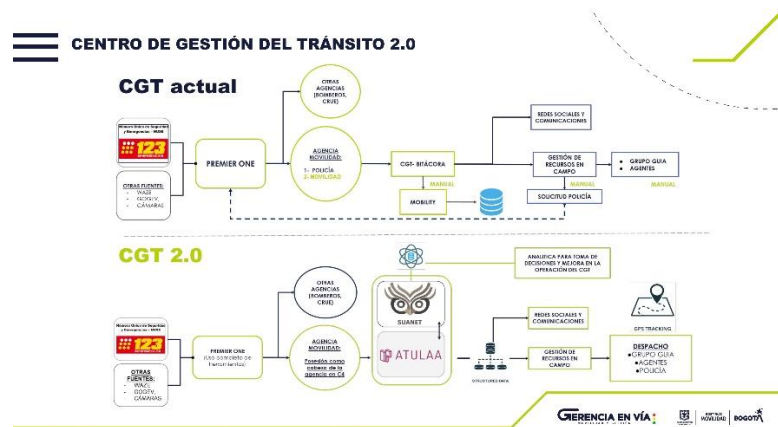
CENTRO DE GESTIÓN DEL TRÁNSITO 2.0

CGT actual

Número Único de Seguridad y Emergencias - NUSE

123

OTRAS FUENTES:
- WAZE
- GOOGLE
- CÁMARAS

PREMIER ONE

OTRAS AGENCIAS (BOMBEROS, CRUE)

AGENCIA MOVILIDAD:
1- POLICÍA
2- MOVILIDAD

CGT- BITÁCORA

MANUAL

MOBILITY

REDES SOCIALES Y COMUNICACIONES

GESTIÓN DE RECURSOS EN CAMPO

MANUAL

SOLICITUD POLICÍA

- GRUPO GUIA
- AGENTES

MANUAL

CGT 2.0

ANALÍTICA PARA TOMA DE DECISIONES Y MEJORA EN LA OPERACIÓN DEL CGT

Número Único de Seguridad y Emergencias - NUSE

123

OTRAS FUENTES:
- WAZE
- GOOGLE
- CÁMARAS

PREMIER ONE
(Uso completo de herramientas)

OTRAS AGENCIAS (BOMBEROS, CRUE)

AGENCIA MOVILIDAD:
Pasamos como cabeza de la agencia en C4

SUANET

ATULAA

ESTRUCTURA DATA

REDES SOCIALES Y COMUNICACIONES

GESTIÓN DE RECURSOS EN CAMPO

GPS TRACKING

DESPACHO
•GRUPO GUIA
•AGENTES
•POLICÍA

GERENCIA EN VÍA

MOVILIDAD | BOGOTÁ